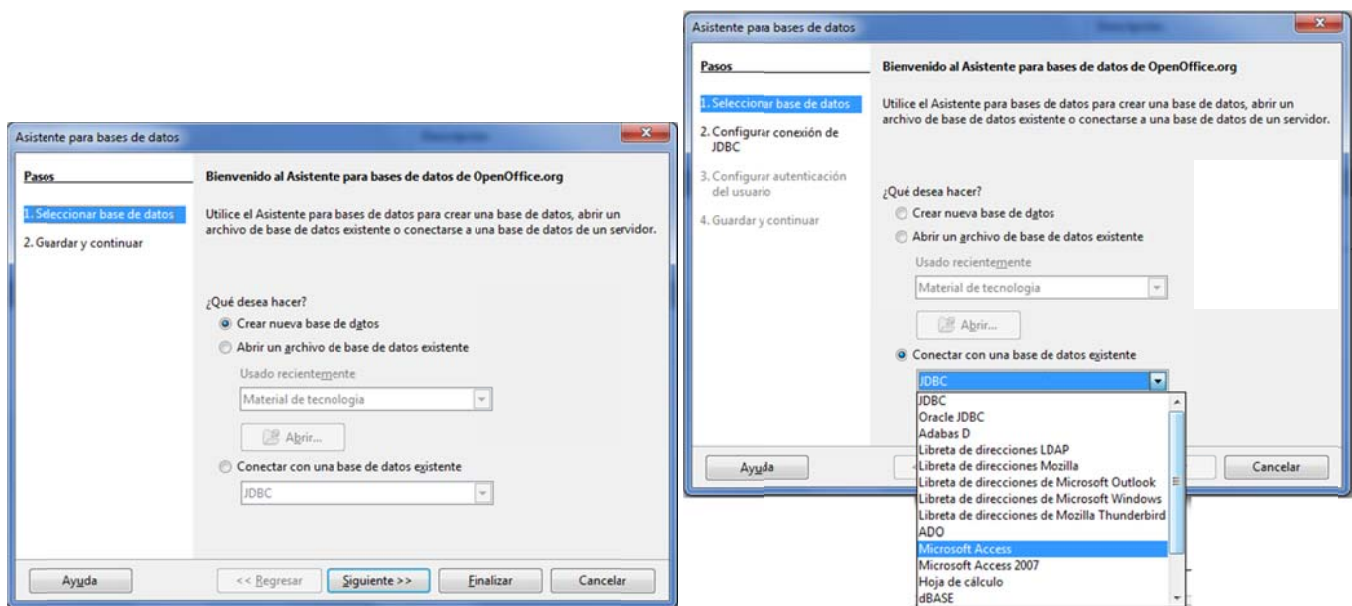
Asistente para bases de datos

Pasos

1. Seleccionar base de datos

2. Guardar y continuar

Bienvenido al Asistente para bases de datos de OpenOffice.org

Utilice el Asistente para bases de datos para crear una base de datos, abrir un archivo de base de datos existente o conectarse a una base de datos de un servidor.

¿Qué desea hacer?

Crear nueva base de datos

Abrir un archivo de base de datos existente

Usado recientemente

Material de tecnologia

Abrir...

Conectar con una base de datos existente

JDBC

Ayuda

<< Regresar

Siguiente >>

Finalizar

Cancelar

Asistente para bases de datos

Pasos

1. Seleccionar base de datos

2. Configurar conexión de JDBC

3. Configurar autenticación del usuario

4. Guardar y continuar

Bienvenido al Asistente para bases de datos de OpenOffice.org

Utilice el Asistente para bases de datos para crear una base de datos, abrir un archivo de base de datos existente o conectarse a una base de datos de un servidor.

¿Qué desea hacer?

Crear nueva base de datos

Abrir un archivo de base de datos existente

Usado recientemente

Material de tecnologia

Abrir...

Conectar con una base de datos existente

JDBC

JDBC
Oracle JDBC
Adabas D
Libreta de direcciones LDAP
Libreta de direcciones Mozilla
Libreta de direcciones de Microsoft Outlook
Libreta de direcciones de Microsoft Windows
Libreta de direcciones de Mozilla Thunderbird
ADO
Microsoft Access
Microsoft Access 2007
Hoja de cálculo
dBASE

Ayuda

Cancelar